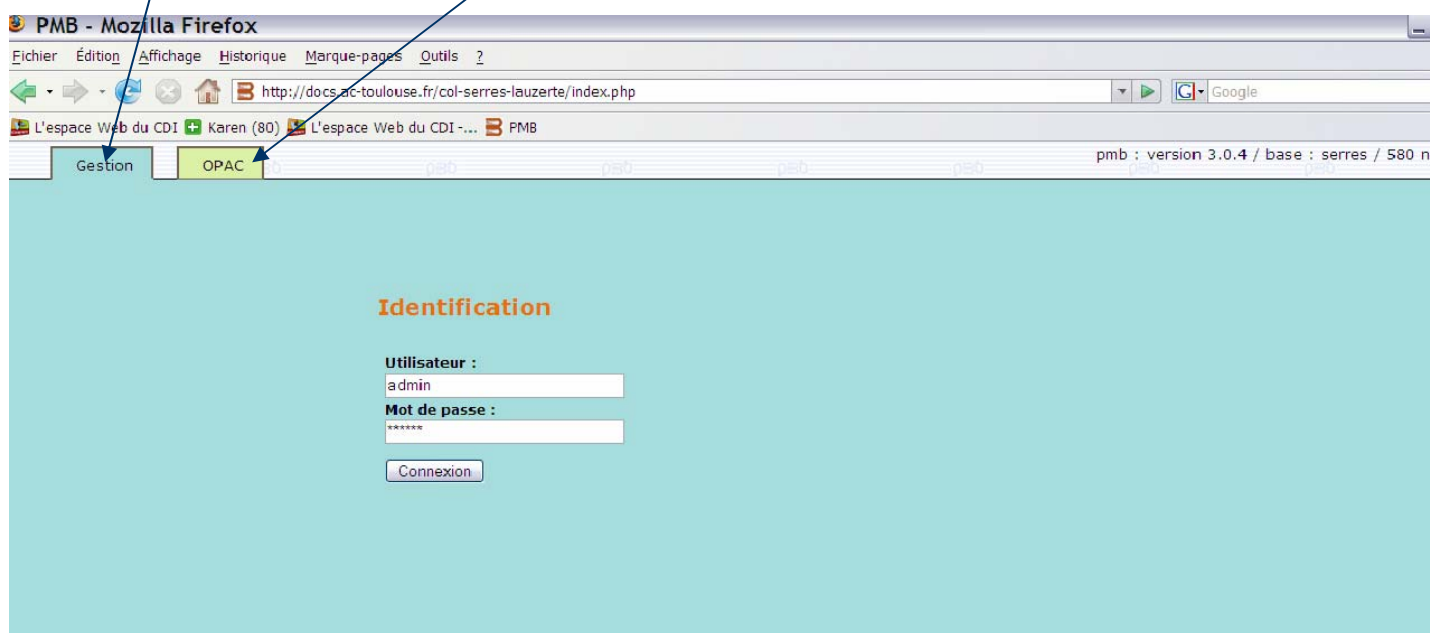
PMB - Mozilla Firefox

Fichier Édition Affichage Historique Marque-pages Outils ?

http://docs.ac-toulouse.fr/col-serres-lauzerte/index.php

Google

L'espace Web du CDI Karen (80) L'espace Web du CDI -... PMB

Gestion OPAC

pmb : version 3.0.4 / base : serres / 580 n

Identification

Utilisateur :

admin

Mot de passe :

******

Connexion